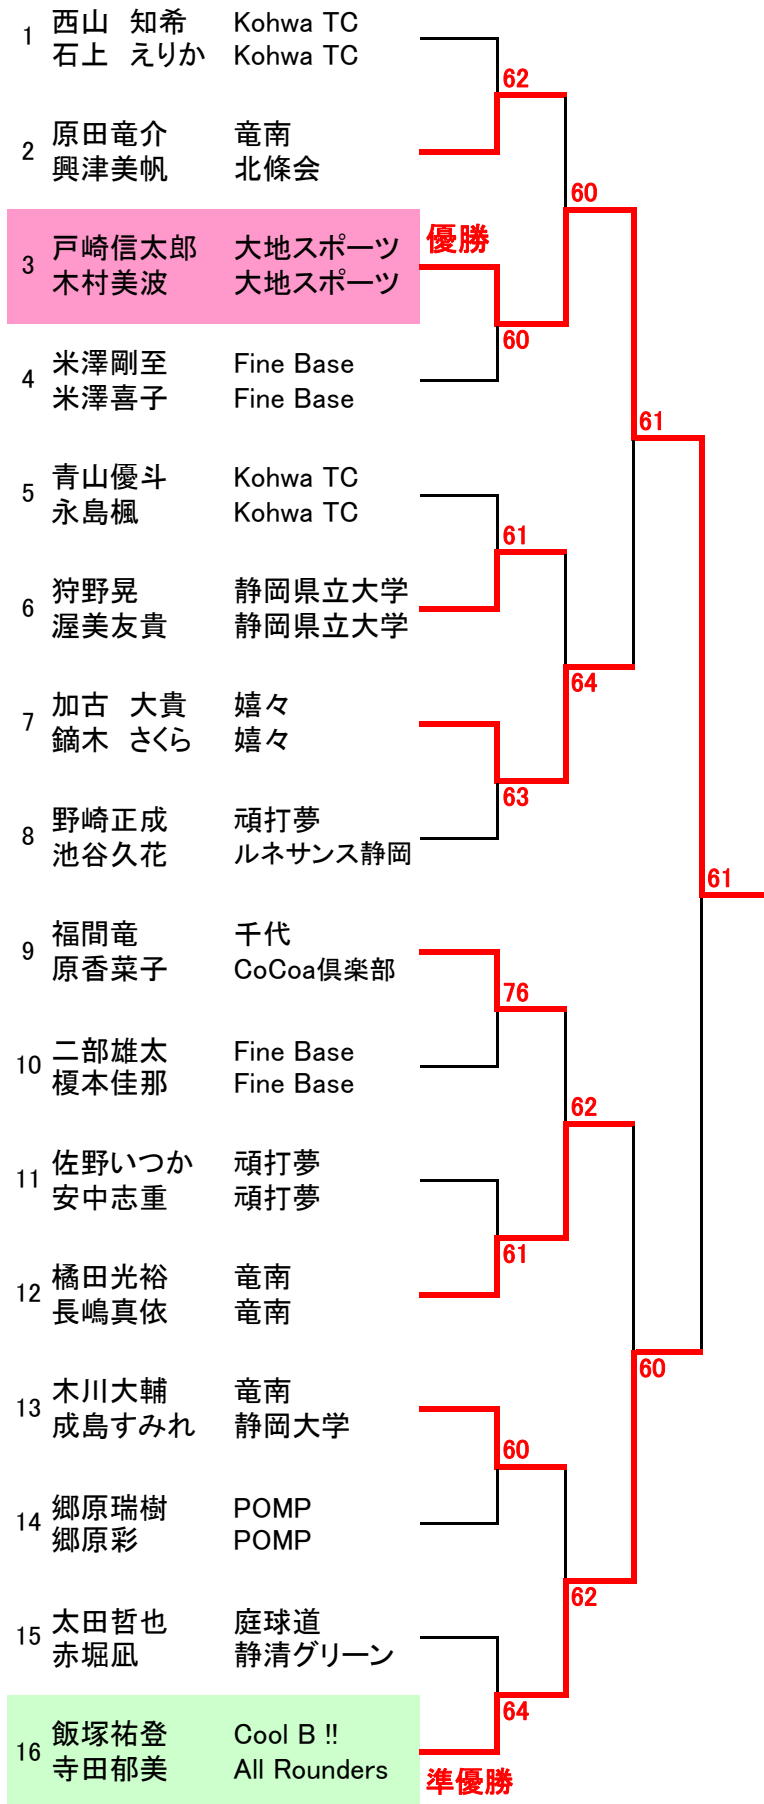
1 西山 知希 Kohwa TC
石上 えりか Kohwa TC

2 原田竜介 竜南
興津美帆 北條会

3 戸崎信太郎 大地スポーツ
木村美波 大地スポーツ

優勝

4 米澤剛至 Fine Base
米澤喜子 Fine Base

5 青山優斗 Kohwa TC
永島楓 Kohwa TC

6 狩野晃 静岡県立大学
渥美友貴 静岡県立大学

7 加古 大貴 嬉々
鏑木 さくら 嬉々

8 野崎正成 頑打夢
池谷久花 ルネサンス静岡

9 福間竜 千代
原香菜子 CoCoa倶楽部

10 二部雄太 Fine Base
榎本佳那 Fine Base

11 佐野いつか 頑打夢
安中志重 頑打夢

12 橘田光裕 竜南
長嶋真依 竜南

13 木川大輔 竜南
成島すみれ 静岡大学

14 郷原瑞樹 POMP
郷原彩 POMP

15 太田哲也 庭球道
赤堀凪 静清グリーン

16 飯塚祐登 Cool B !!
寺田郁美 All Rounders

準優勝

62
60
60
61
61
64
63
61
76
62
61
60
60
62
64
61